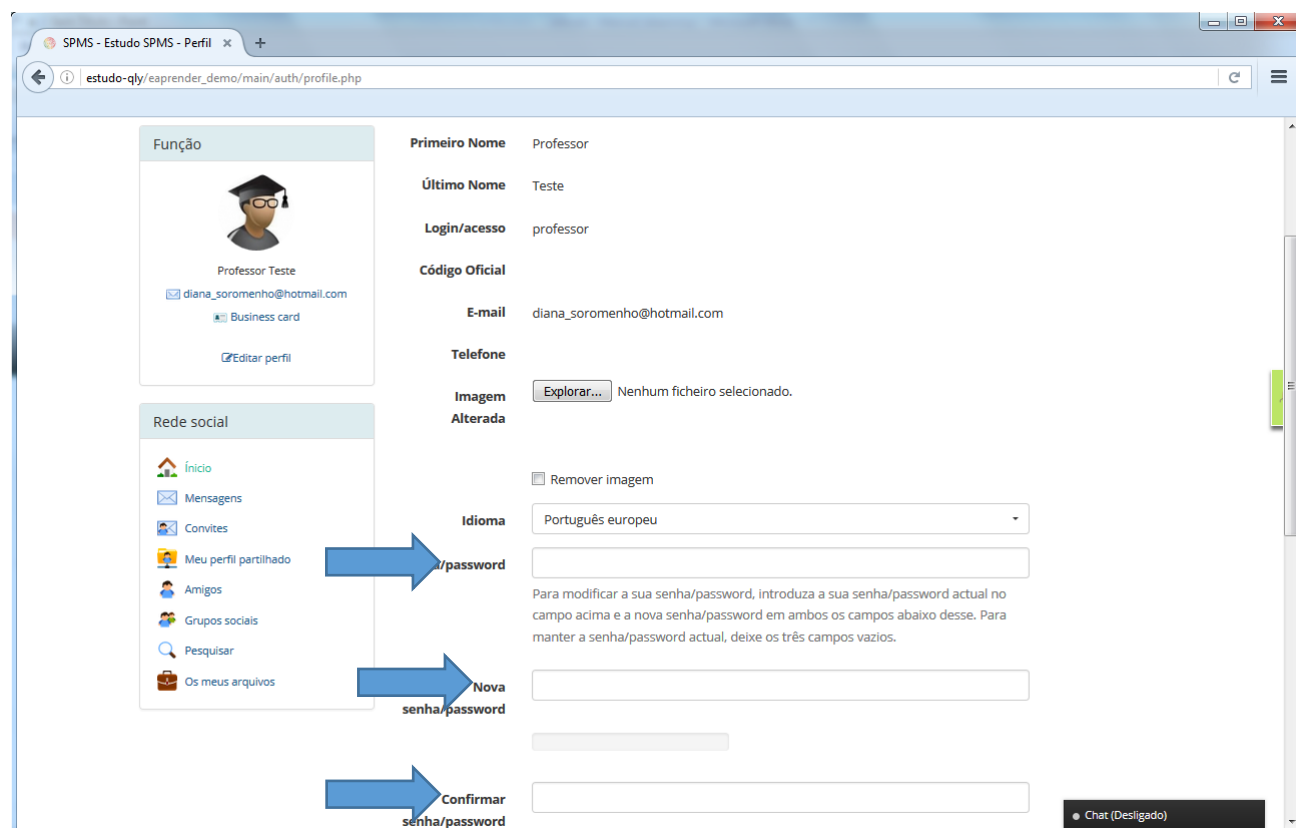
SPMS - Estudo SPMS - Perfil ×

estudo-qly/eaprender_demo/main/auth/profile.php

Função

Professor Teste

diana_soromenho@hotmail.com

Business card

Editar perfil

Rede social

Início

Mensagens

Convites

Meu perfil partilhado

Amigos

Grupos sociais

Pesquisar

Os meus arquivos

Primeiro Nome Professor

Último Nome Teste

Login/acesso professor

Código Oficial

E-mail diana_soromenho@hotmail.com

Telefone

Imagem Alterada

Explorar... Nenhum ficheiro selecionado.

Remover imagem

Idioma Português europeu

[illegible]/password

Para modificar a sua senha/password, introduza a sua senha/password actual no campo acima e a nova senha/password em ambos os campos abaixo desse. Para manter a senha/password actual, deixe os três campos vazios.

Nova senha/password

Confirmar senha/password

Chat (Desligado)